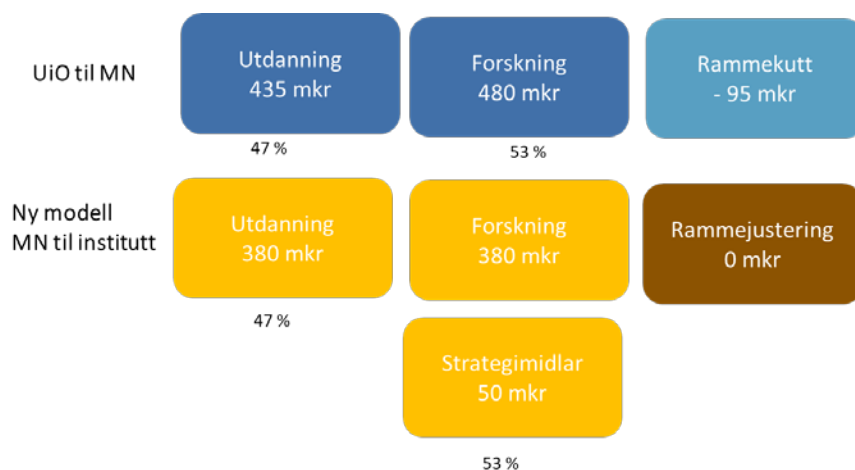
UiO til MN

Utdanning
435 mkr

47 %

Forskning
480 mkr

53 %

Rammekutt
- 95 mkr

Ny modell
MN til institutt

Utdanning
380 mkr

47 %

Forskning
380 mkr

Rammejustering
0 mkr

Strategimidlar
50 mkr

53 %